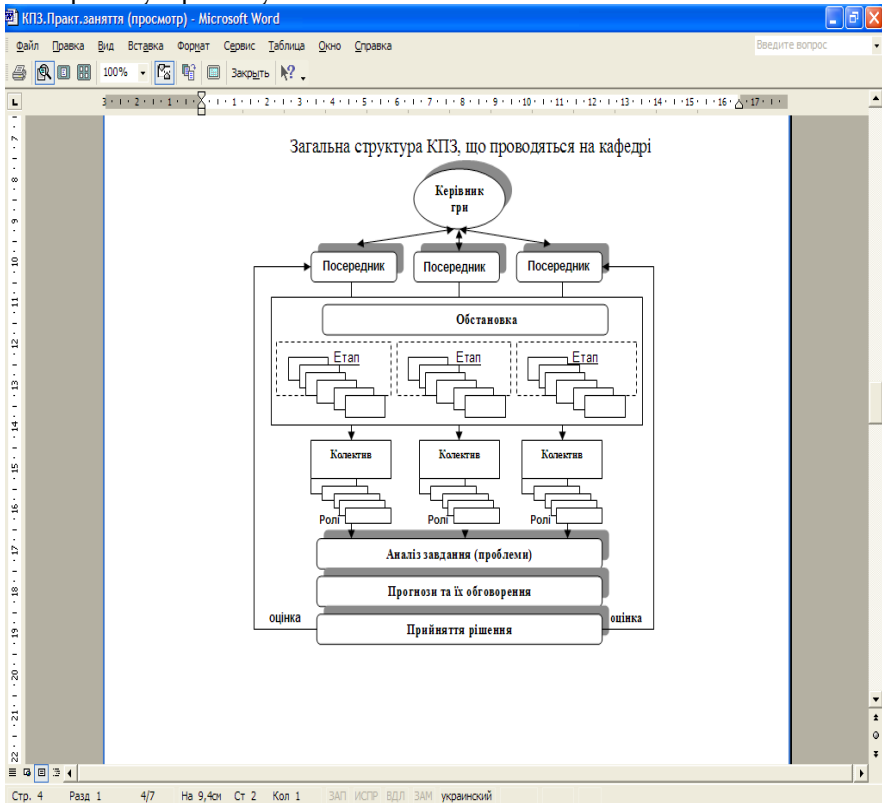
КПЗ.Практ.заняття (просмотр) - Microsoft Word

Файл Правка Вид Вставка Формат Сервис Таблица Окно Справка

Введите вопрос

100%

Закрыть

Загальна структура КПЗ, що проводяться на кафедрі

Керівник гри

Посередник

Посередник

Посередник

Обстановка

Етап

Етап

Етап

Колектив

Колектив

Колектив

Ролі

Ролі

Ролі

Аналіз завдання (проблеми)

Прогнози та їх обговорення

оцінка

Прийняття рішення

оцінка

Стр. 4 Разд 1 4/7 На 9,4см Ст 2 Кол 1 ЗАП ИСПР ВДЛ ЗАМ украинский